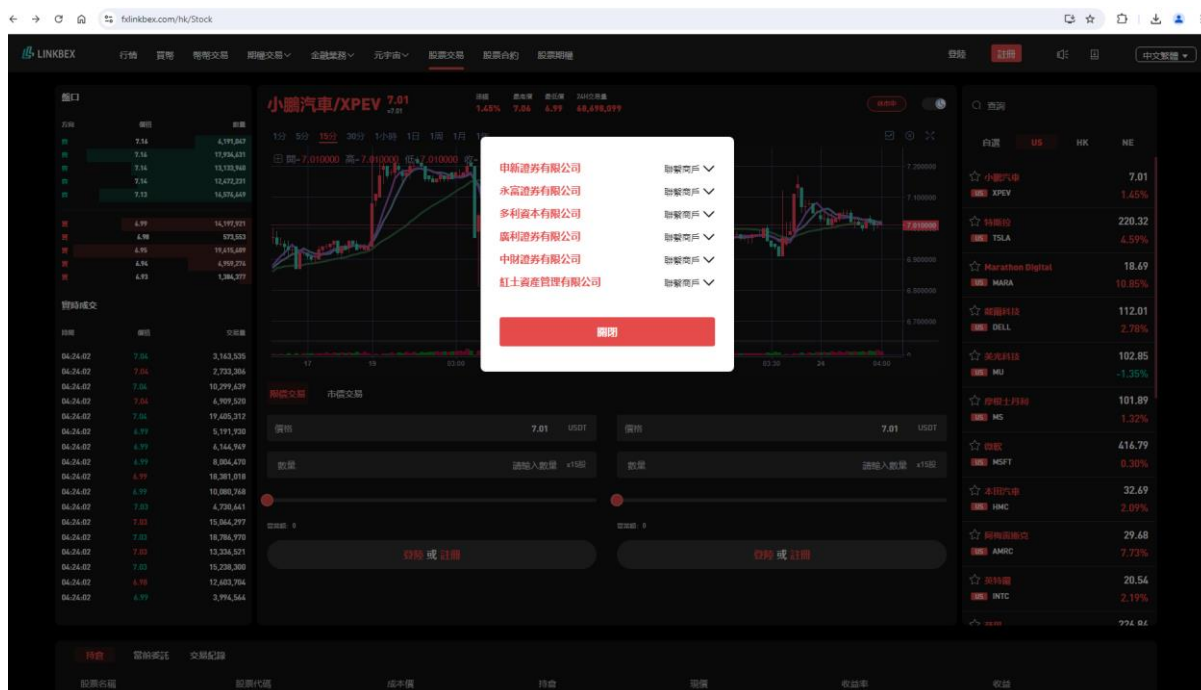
fxlinkbex.com/hk/Stock

LINKBEX 行情 質幣 幣幣交易 期權交易 金融業務 元宇宙 股票交易 股票合約 股票期權 登錄 註冊 中文繁體

盤口

| 方向 | 價格 | 數量 |
|---|---|---|
| 買 | 7.16 | 4,191,867 |
| 買 | 7.16 | 17,934,631 |
| 買 | 7.16 | 13,133,968 |
| 買 | 7.14 | 12,472,231 |
| 買 | 7.13 | 16,574,469 |
| 賣 | 6.99 | 16,197,921 |
| 賣 | 6.98 | 573,553 |
| 賣 | 6.95 | 19,615,689 |
| 賣 | 6.94 | 4,959,774 |
| 賣 | 6.93 | 1,386,277 |

實時成交

| 時間 | 價格 | 交易量 |
|---|---|---|
| 04:24:02 | 7.04 | 3,163,535 |
| 04:24:02 | 7.04 | 2,733,306 |
| 04:24:02 | 7.06 | 10,299,639 |
| 04:24:02 | 7.04 | 6,909,520 |
| 04:24:02 | 7.06 | 19,405,312 |
| 04:24:02 | 6.99 | 5,191,930 |
| 04:24:02 | 6.99 | 6,166,969 |
| 04:24:02 | 6.99 | 8,004,470 |
| 04:24:02 | 6.99 | 18,381,018 |
| 04:24:02 | 6.99 | 10,080,768 |
| 04:24:02 | 7.03 | 4,730,641 |
| 04:24:02 | 7.03 | 15,064,297 |
| 04:24:02 | 7.03 | 18,786,970 |
| 04:24:02 | 7.03 | 13,336,521 |
| 04:24:02 | 7.03 | 15,238,300 |
| 04:24:02 | 6.98 | 12,603,704 |
| 04:24:02 | 6.99 | 3,996,564 |

小鵬汽車/XPEV 7.01 ≈7.01 漲幅 1.45% 最高價 7.06 最低價 6.99 24H交易量 68,698,099

1分 5分 15分 30分 1小時 1日 1周 1月

開-7.010000 高-7.010000 低-7.010000

7.200000 7.100000 7.010000 6.900000 6.800000 6.700000

17 19 03:00 03:30 24 04:30

申新證券有限公司 聯繫商戶
永富證券有限公司 聯繫商戶
多利資本有限公司 聯繫商戶
廣利證券有限公司 聯繫商戶
中財證券有限公司 聯繫商戶
紅土資產管理有限公司 聯繫商戶

關閉

限價交易 市價交易

價格 7.01 USDT
數量 請輸入數量 x15股
可用餘額：0
登錄 或 註冊

價格 7.01 USDT
數量 請輸入數量 x15股
可用餘額：0
登錄 或 註冊

查詢

自選 US HK NE

小鵬汽車 XPEV 7.01 1.45%
特斯拉 TSLA 220.32 4.59%
Marathon Digital MARA 18.69 10.85%
戴爾科技 DELL 112.01 2.78%
美光科技 MU 102.85 -1.35%
摩根士丹利 MS 101.89 1.32%
微軟 MSFT 416.79 0.30%
本田汽車 HMC 32.69 2.09%
阿梅麗雅 AMRC 29.68 7.73%
英特爾 INTC 20.54 2.19%
226.86

持倉 當前委託 交易記錄

股票名稱 股票代碼 成本價 持倉 現價 收益率 收益